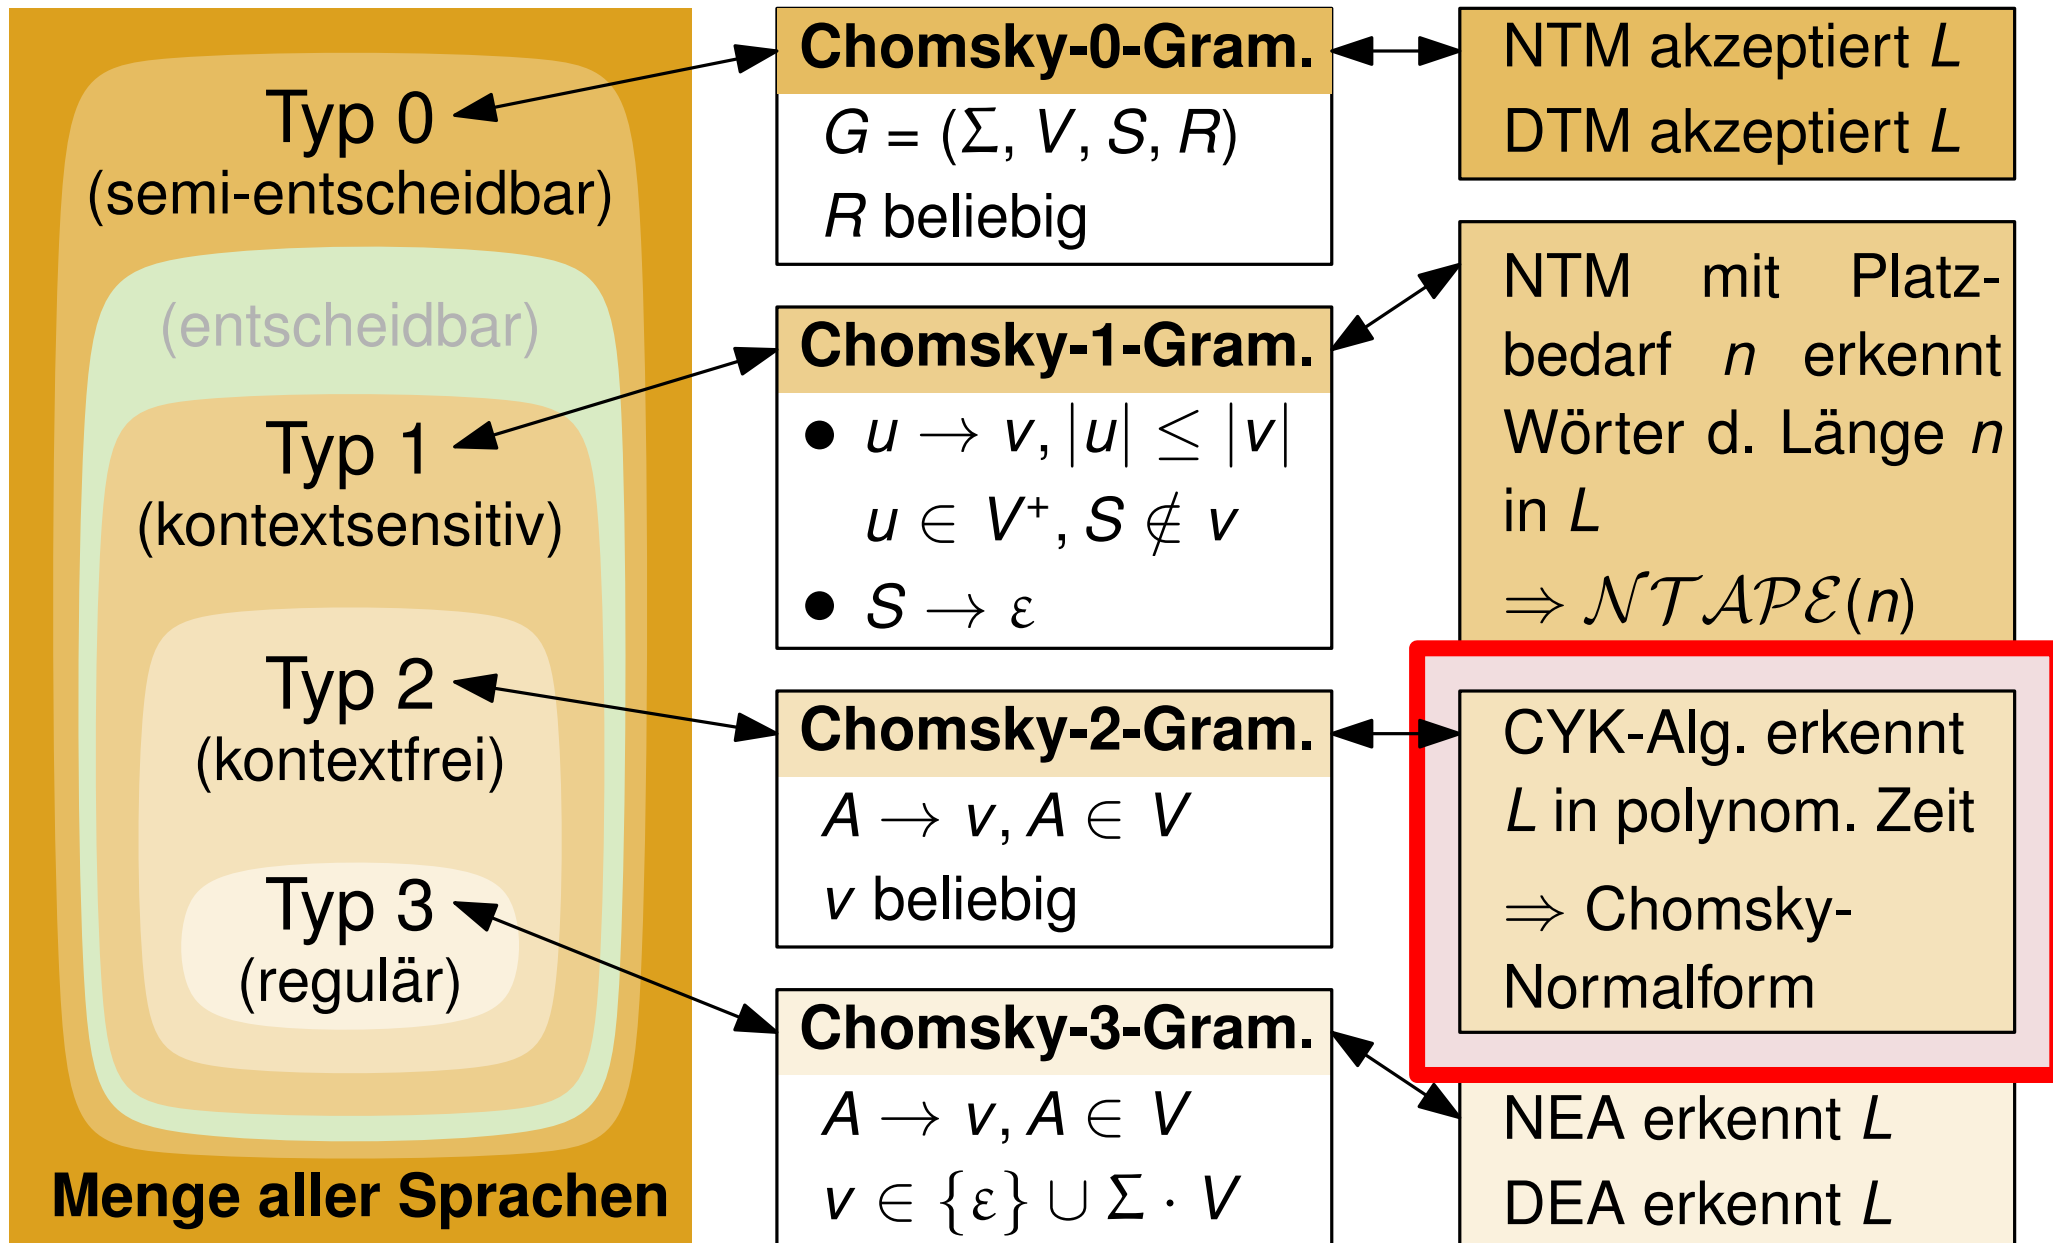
Typ 0
(semi-entscheidbar)

(entscheidbar)

Typ 1
(kontextsensitiv)

Typ 2
(kontextfrei)

Typ 3
(regulär)

Menge aller Sprachen

Chomsky-0-Gram.

$G = (\Sigma, V, S, R)$

$R$ beliebig

Chomsky-1-Gram.

• $u \to v, |u| \leq |v|$

$u \in V^+, S \notin v$

• $S \to \varepsilon$

Chomsky-2-Gram.

$A \to v, A \in V$

$v$ beliebig

Chomsky-3-Gram.

$A \to v, A \in V$

$v \in \{\varepsilon\} \cup \Sigma \cdot V$

NTM akzeptiert $L$

DTM akzeptiert $L$

NTM mit Platzbedarf $n$ erkennt Wörter d. Länge $n$ in $L$

$\Rightarrow \mathcal{NTAPE}(n)$

CYK-Alg. erkennt $L$ in polynom. Zeit

$\Rightarrow$ Chomsky-Normalform

NEA erkennt $L$

DEA erkennt $L$